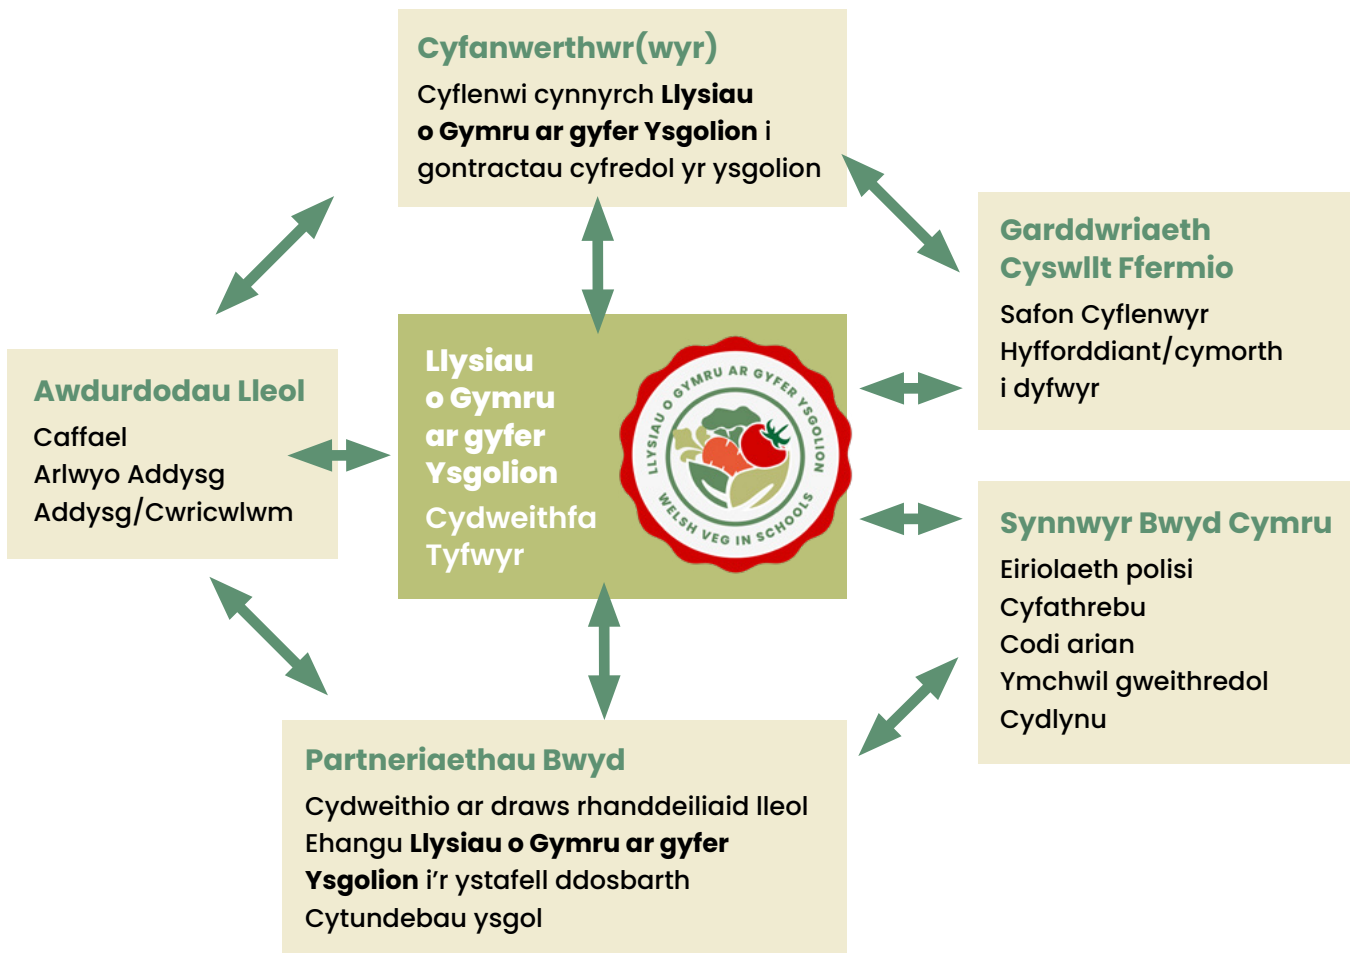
Cyfanwerthwr(wyr)

Cyflenwi cynnyrch **Llysiau o Gymru ar gyfer Ysgolion** i gontractau cyfredol yr ysgolion

Awdurdodau Lleol

Caffael
Arlwyo Addysg
Addysg/Cwricwlwm

Llysiau o Gymru ar gyfer Ysgolion

Cydweithfa Tyfwyr

LLYSIAU O GYMRU AR GYFER YSGOLION
WELSH VEG IN SCHOOLS

Garddwriaeth Cyswllt Ffermio

Safon Cyflenwyr
Hyfforddiant/cymorth i dyfwyr

Synnwyr Bwyd Cymru

Eiriolaeth polisi
Cyfathrebu
Codi arian
Ymchwil gweithredol
Cydlynu

Partneriaethau Bwyd

Cydweithio ar draws rhanddeiliaid lleol
Ehangu **Llysiau o Gymru ar gyfer Ysgolion** i'r ystafell ddosbarth
Cytundebau ysgol